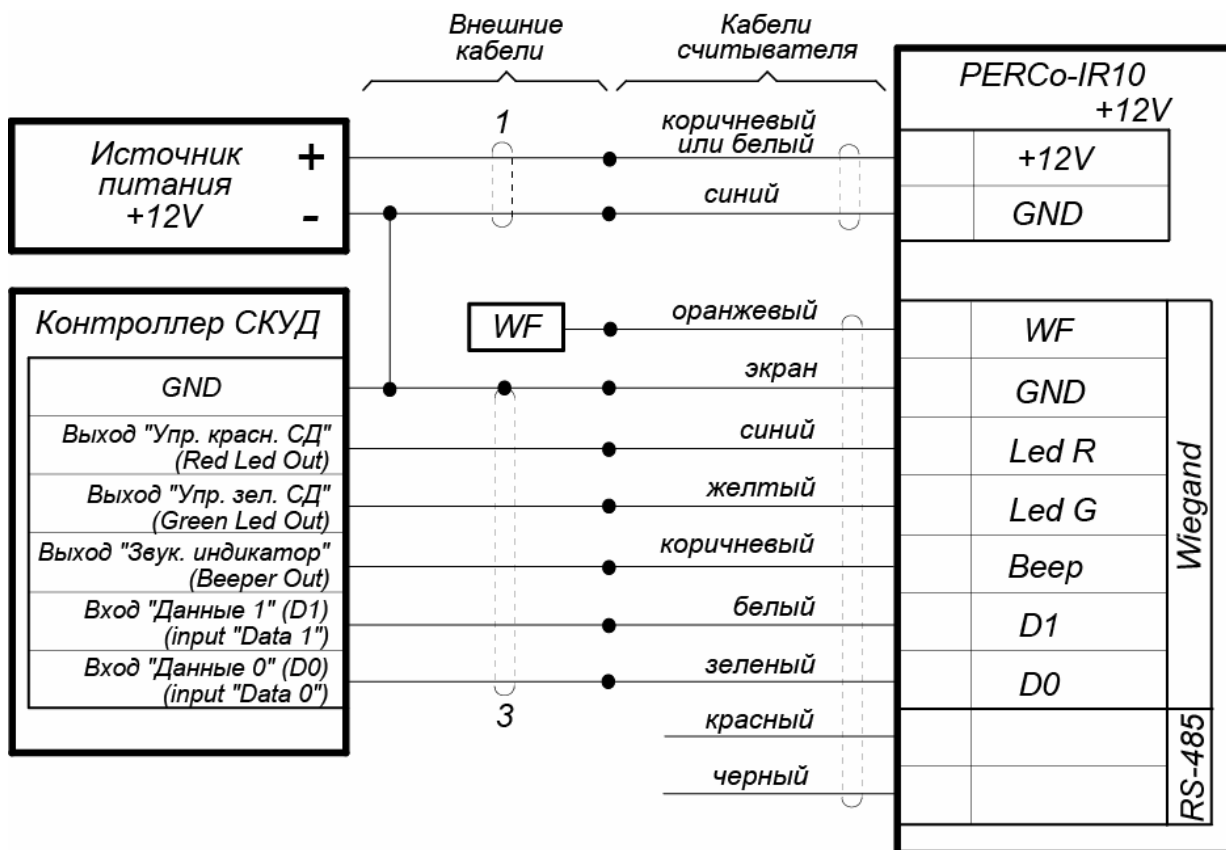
Внешние кабели

Кабели считывателя

PERCo-IR10
+12V

Источник питания +12V

+

-

1

коричневый или белый

синий

+12V

GND

Контроллер СКУД

WF

оранжевый

WF

GND

экран

GND

Выход "Упр. красн. СД" (Red Led Out)

синий

Led R

Выход "Упр. зел. СД" (Green Led Out)

желтый

Led G

Выход "Звук. индикатор" (Beeper Out)

коричневый

Beep

Вход "Данные 1" (D1) (input "Data 1")

белый

D1

Вход "Данные 0" (D0) (input "Data 0")

зеленый

D0

Wiegand

3

красный

черный

RS-485